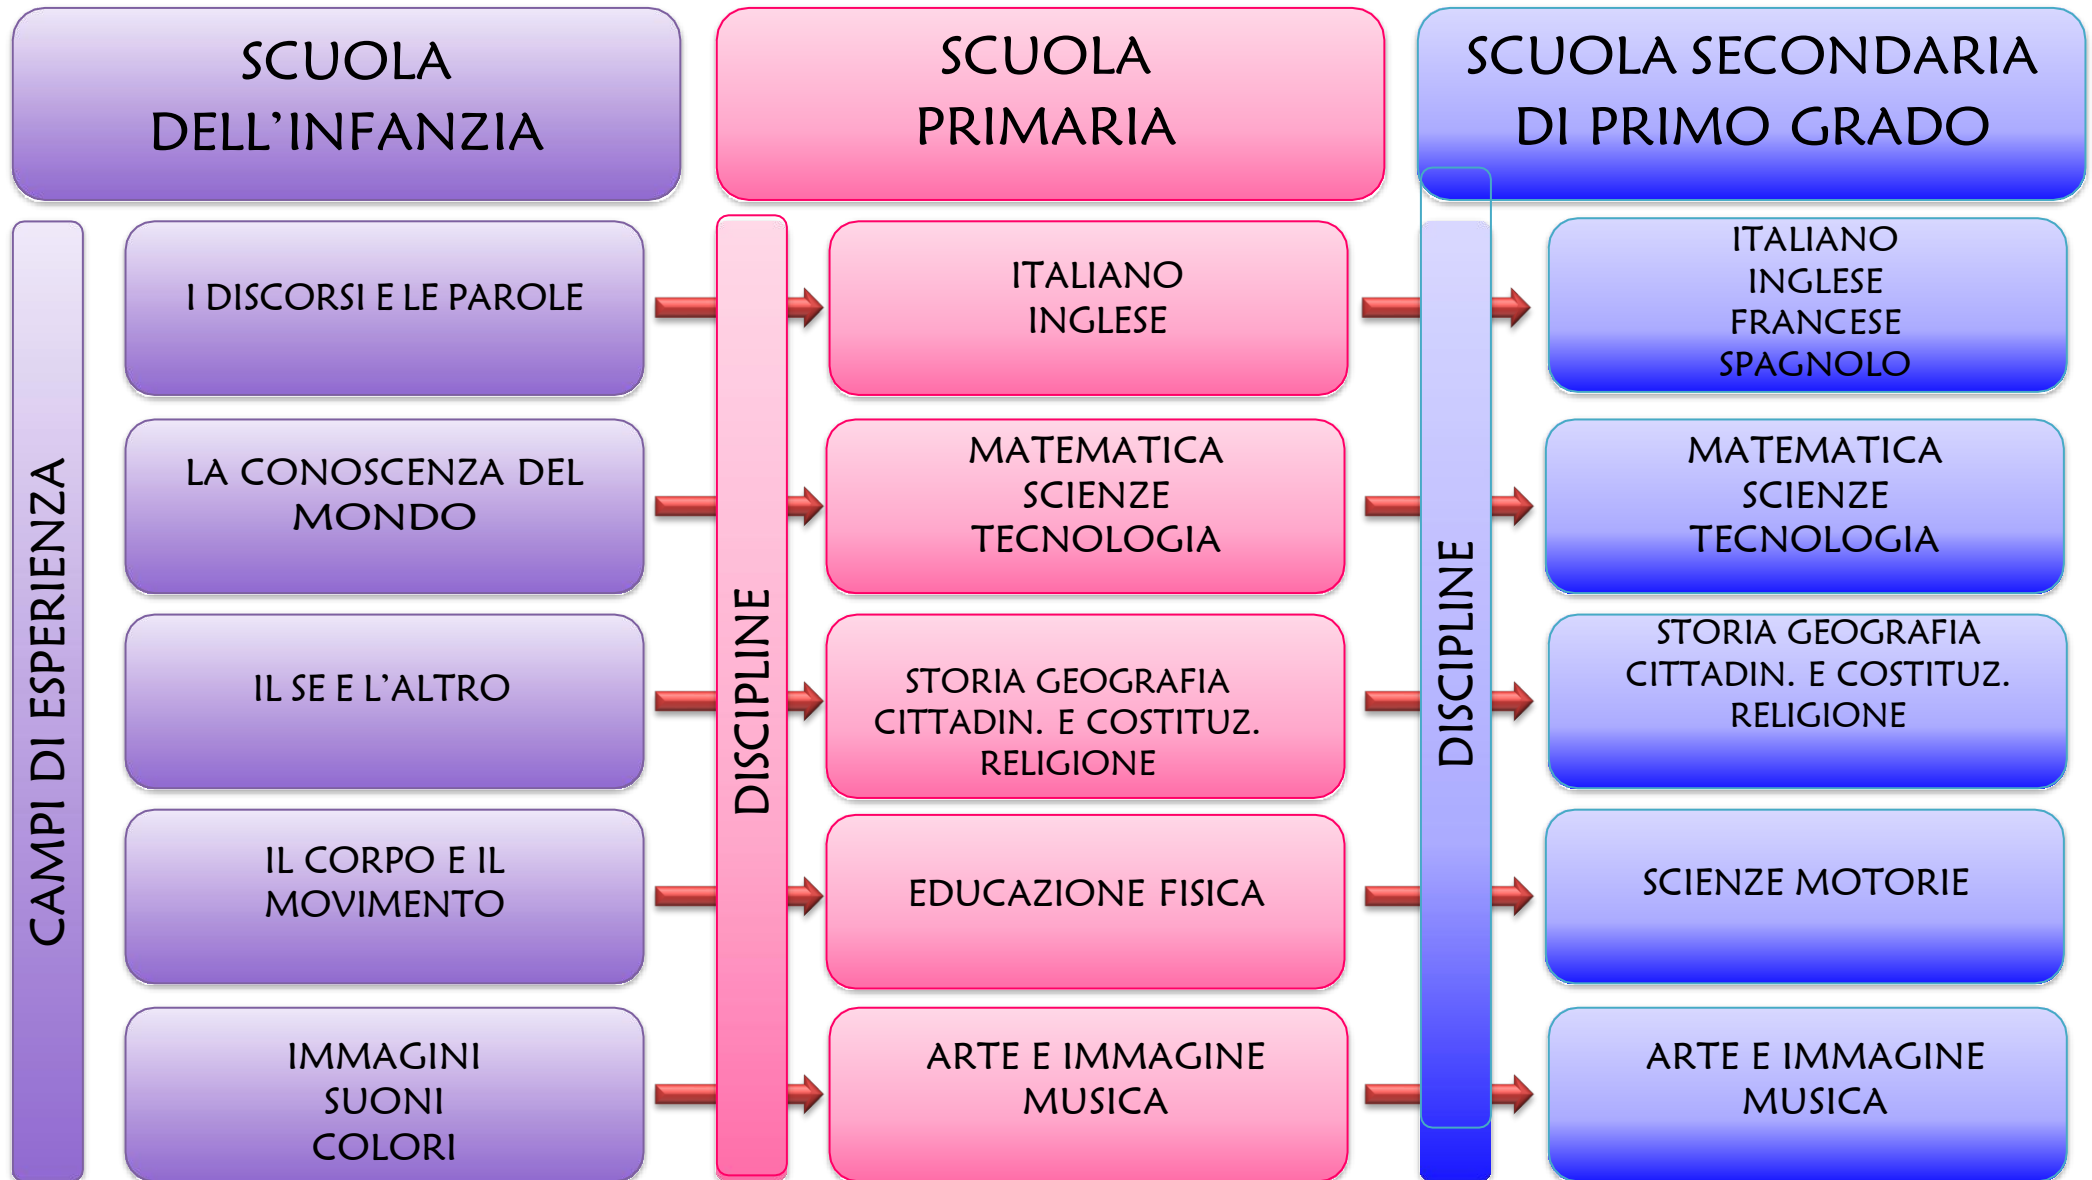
SCUOLA DELL'INFANZIA

SCUOLA PRIMARIA

SCUOLA SECONDARIA DI PRIMO GRADO

CAMPI DI ESPERIENZA

I DISCORSI E LE PAROLE

LA CONOSCENZA DEL MONDO

IL SE E L'ALTRO

IL CORPO E IL MOVIMENTO

IMMAGINI SUONI COLORI

DISCIPLINE

ITALIANO INGLESE

MATEMATICA SCIENZE TECNOLOGIA

STORIA GEOGRAFIA CITTADIN. E COSTITUZ. RELIGIONE

EDUCAZIONE FISICA

ARTE E IMMAGINE MUSICA

DISCIPLINE

ITALIANO INGLESE FRANCESE SPAGNOLO

MATEMATICA SCIENZE TECNOLOGIA

STORIA GEOGRAFIA CITTADIN. E COSTITUZ. RELIGIONE

SCIENZE MOTORIE

ARTE E IMMAGINE MUSICA